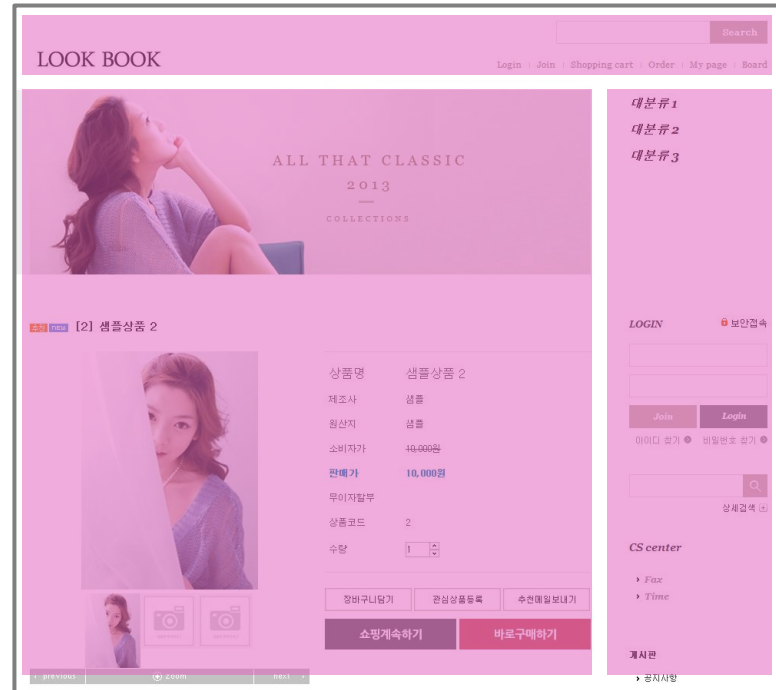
Search

LOOK BOOK

Login | Join | Shopping cart | Order | My page | Board

ALL THAT CLASSIC
2013
COLLECTIONS

대분류1
대분류2
대분류3

추천 NEW [2] 샘플상품 2

| 상품명 | 샘플상품 2 |
|---|---|
| 제조사 | 샘플 |
| 원산지 | 샘플 |
| 소비자가 | 10,000원 |
| 판매가 | 10,000원 |
| 무이자할부 | |
| 상품코드 | 2 |
| 수량 | 1 |

장바구니담기 | 관심상품등록 | 추천메일보내기

쇼핑계속하기 | 바로구매하기

previous | zoom | next

LOGIN
보안접속

Join | Login

아이디 찾기 | 비밀번호 찾기

상세검색

CS center

Fax
Time

게시판

공지사항